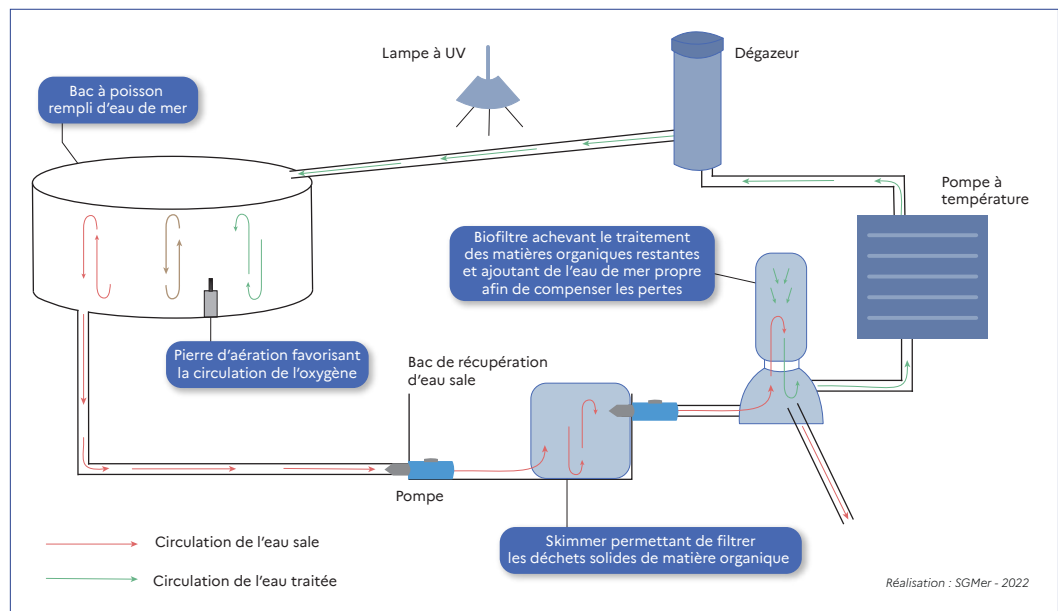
Lampe à UV

Dégazeur

Bac à poisson rempli d'eau de mer

Pompe à température

Biofiltre achevant le traitement des matières organiques restantes et ajoutant de l'eau de mer propre afin de compenser les pertes

Pierre d'aération favorisant la circulation de l'oxygène

Bac de récupération d'eau sale

Pompe

Skimmer permettant de filtrer les déchets solides de matière organique

Circulation de l'eau sale

Circulation de l'eau traitée

Réalisation : SGMer - 2022